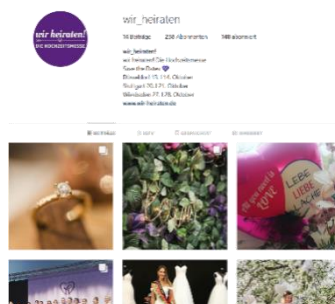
wir heiraten!
DIE HOCHZEITSMESSE

wir_heiraten

74 Beiträge 238 Abonnenten 148 abonniert

wir_heiraten!
wir heiraten! Die Hochzeitsmesse
Save the Dates 💜
Düsseldorf 15./16. Oktober
Stuttgart 20./21. Oktober
Wiesbaden 27./28. Oktober
www.wir-heiraten.de

BEITRÄGE IGTV GESPEICHERT MARKIERT

LOVE
LIEBE
LIEBE